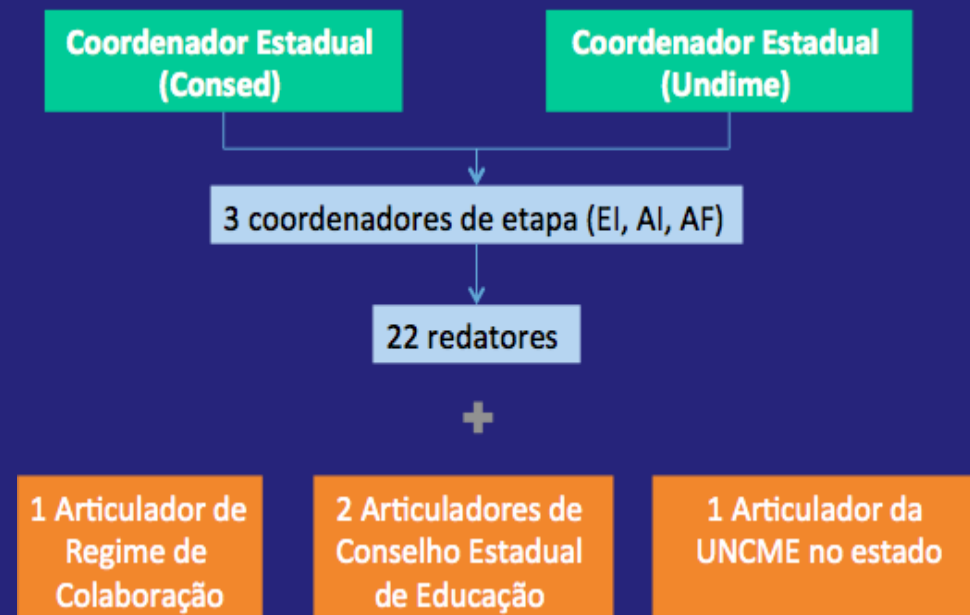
Coordenador Estadual (Consed)

Coordenador Estadual (Undime)

3 coordenadores de etapa (EI, AI, AF)

22 redatores

+

1 Articulador de Regime de Colaboração

2 Articuladores de Conselho Estadual de Educação

1 Articulador da UNCME no estado